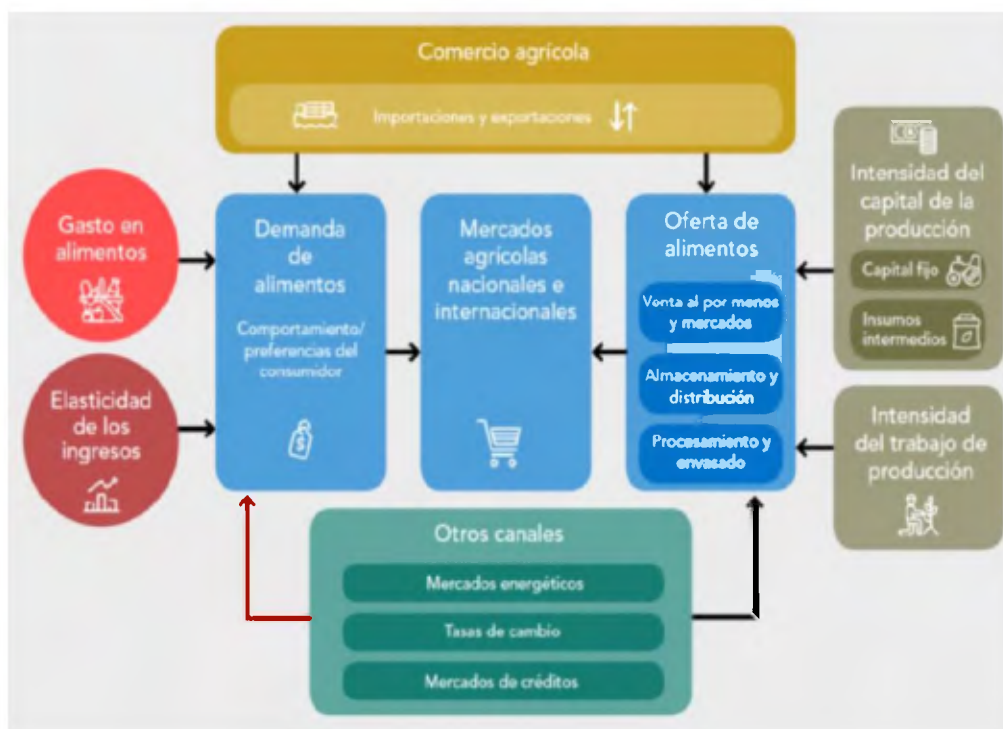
Comercio agrícola

Importaciones y exportaciones

Gasto en alimentos

Elasticidad de los ingresos

Demanda de alimentos

Comportamiento/ preferencias del consumidor

Mercados agrícolas nacionales e internacionales

Oferta de alimentos

Venta al por menos y mercados

Almacenamiento y distribución

Procesamiento y envasado

Intensidad del capital de la producción

Capital fijo

Insumos intermedios

Intensidad del trabajo de producción

Otros canales

Mercados energéticos

Tasas de cambio

Mercados de créditos